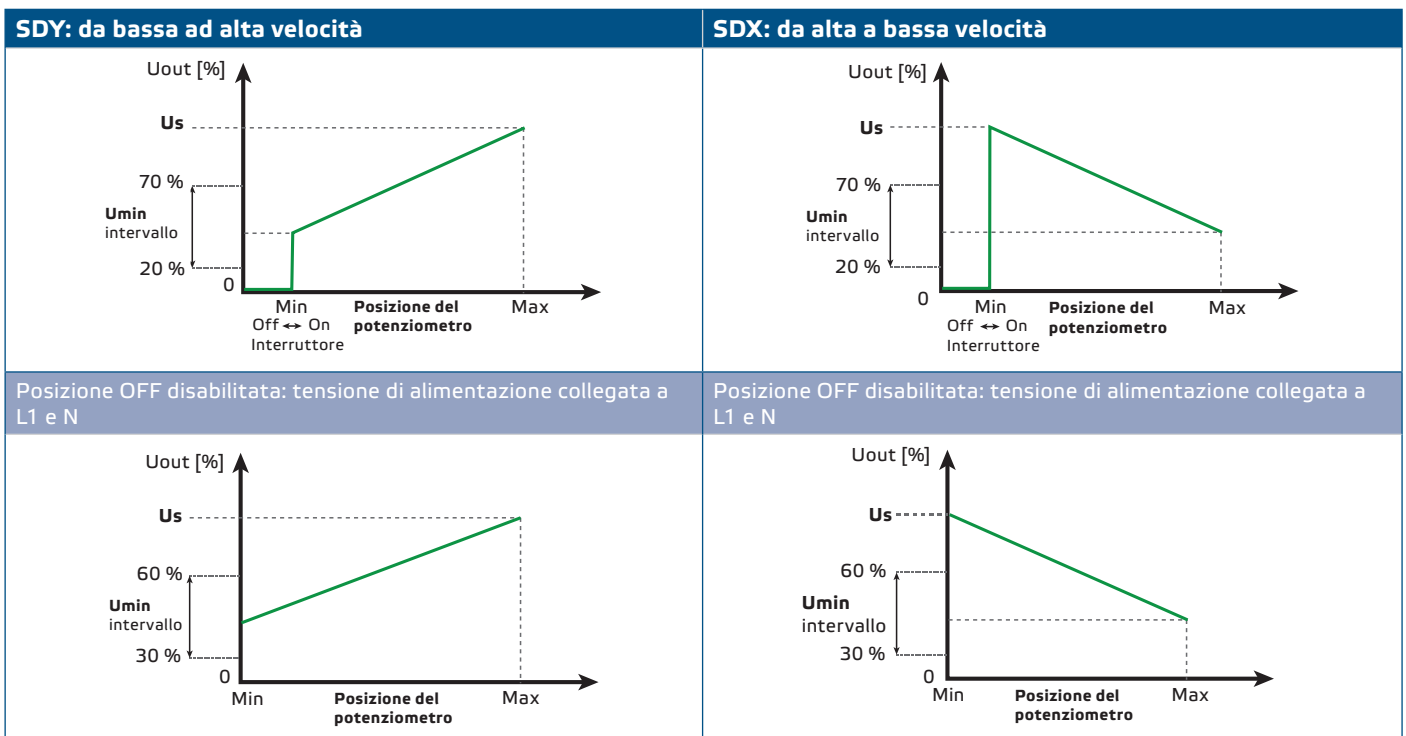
| SDY: da bassa ad alta velocità | SDX: da alta a bassa velocità |
|---|---|
| Uout [%] Us 70 % Umin intervallo 20 % 0 Min Off ↔ On Interruttore Posizione del potenziometro Max | Uout [%] Us 70 % Umin intervallo 20 % 0 Min Off ↔ On Interruttore Posizione del potenziometro Max |
| Posizione OFF disabilitata: tensione di alimentazione collegata a L1 e N | Posizione OFF disabilitata: tensione di alimentazione collegata a L1 e N |
| Uout [%] Us 60 % Umin intervallo 30 % 0 Min Posizione del potenziometro Max | Uout [%] Us 60 % Umin intervallo 30 % 0 Min Posizione del potenziometro Max |